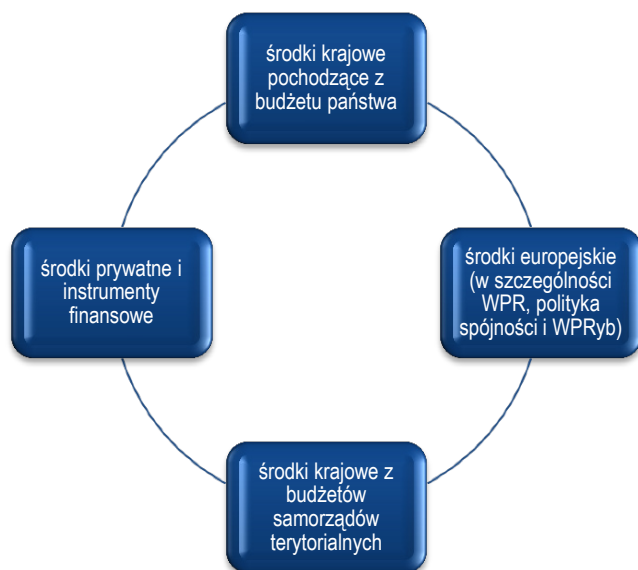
środki krajowe pochodzące z budżetu państwa

środki prywatne i instrumenty finansowe

środki europejskie (w szczególności WPR, polityka spójności i WPRyb)

środki krajowe z budżetów samorządów terytorialnych